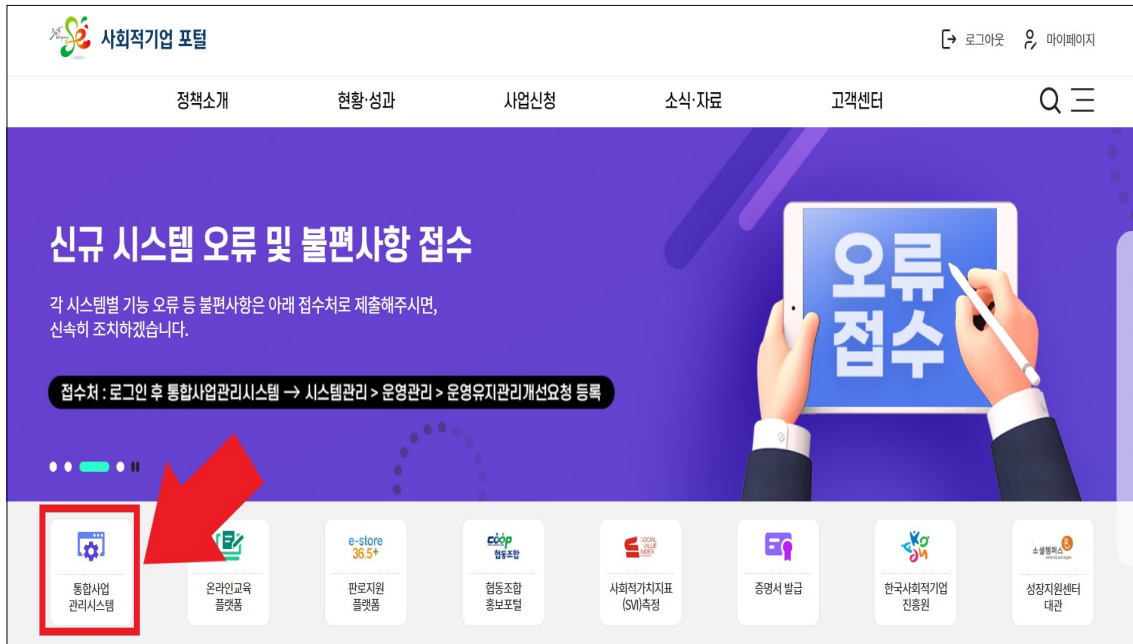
사회적기업 포털

로그아웃 마이페이지

정책소개 현황·성과 사업신청 소식·자료 고객센터

신규 시스템 오류 및 불편사항 접수

각 시스템별 기능 오류 등 불편사항은 아래 접수처로 제출해주시면, 신속히 조치하겠습니다.

접수처 : 로그인 후 통합사업관리시스템 → 시스템관리 > 운영관리 > 운영유지관리개선요청 등록

오류 접수

통합사업 관리시스템

온라인교육 플랫폼

e-store 36.5+

판로지원 플랫폼

coop 협동조합

협동조합 홍보포털

SOCIAL VALUE INDEX

사회적가치지표 (SVI)측정

증명서 발급

한국사회적기업 진흥원

소셜캠퍼스 온

성장지원센터 대관